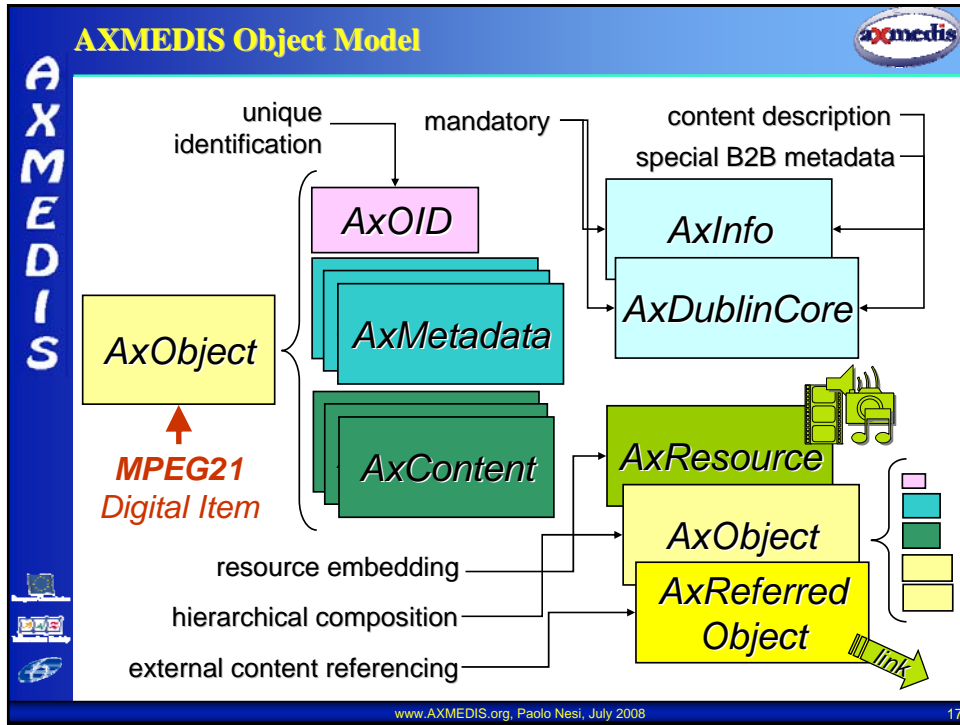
AXMEDIS Object Model

axmedis

A X M E D I S

unique identification

mandatory

content description

special B2B metadata

AxOID

AxInfo

AxDublinCore

AxObject

AxMetadata

MPEG21 Digital Item

AxContent

AxResource

AxObject

resource embedding

AxReferred Object

hierarchical composition

external content referencing

link

www.AXMEDIS.org, Paolo Nesi, July 2008

17